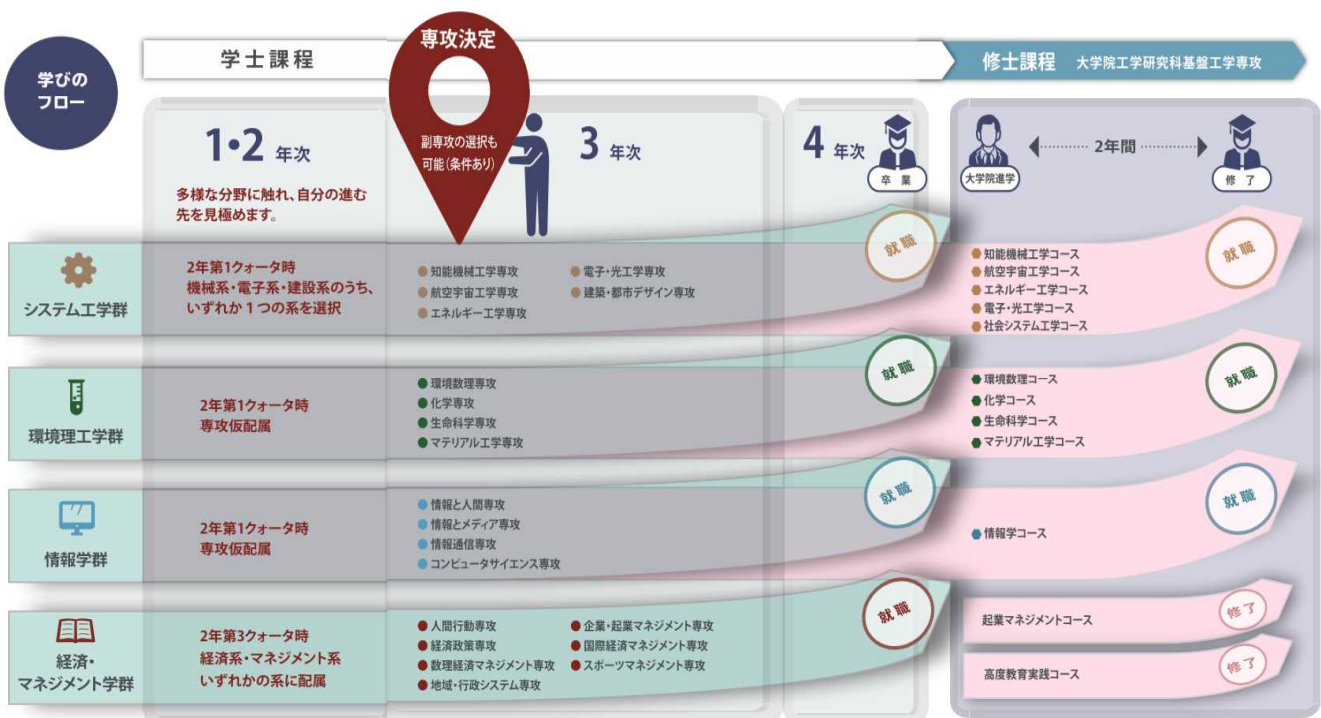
学びのフロー

学士課程

専攻決定

副専攻の選択も可能(条件あり)

修士課程 大学院工学研究科基盤工学専攻

1・2 年次

多様な分野に触れ、自分の進む先を見極めます。

3 年次

4 年次

卒 業

大学院進学

2年間

修 了

システム工学群

2年第1クォータ時
機械系・電子系・建設系のうち、いずれか１つの系を選択

知能機械工学専攻
航空宇宙工学専攻
エネルギー工学専攻
電子・光工学専攻
建築・都市デザイン専攻

就 職

知能機械工学コース
航空宇宙工学コース
エネルギー工学コース
電子・光工学コース
社会システム工学コース

就 職

環境理工学群

2年第1クォータ時
専攻仮配属

環境数理専攻
化学専攻
生命科学専攻
マテリアル工学専攻

就 職

環境数理コース
化学コース
生命科学コース
マテリアル工学コース

就 職

情報学群

2年第1クォータ時
専攻仮配属

情報と人間専攻
情報とメディア専攻
情報通信専攻
コンピュータサイエンス専攻

就 職

情報学コース

就 職

経済・マネジメント学群

2年第3クォータ時
経済系・マネジメント系いずれかの系に配属

人間行動専攻
経済政策専攻
数理経済マネジメント専攻
地域・行政システム専攻
企業・起業マネジメント専攻
国際経済マネジメント専攻
スポーツマネジメント専攻

就 職

起業マネジメントコース

修 了

高度教育実践コース

修 了